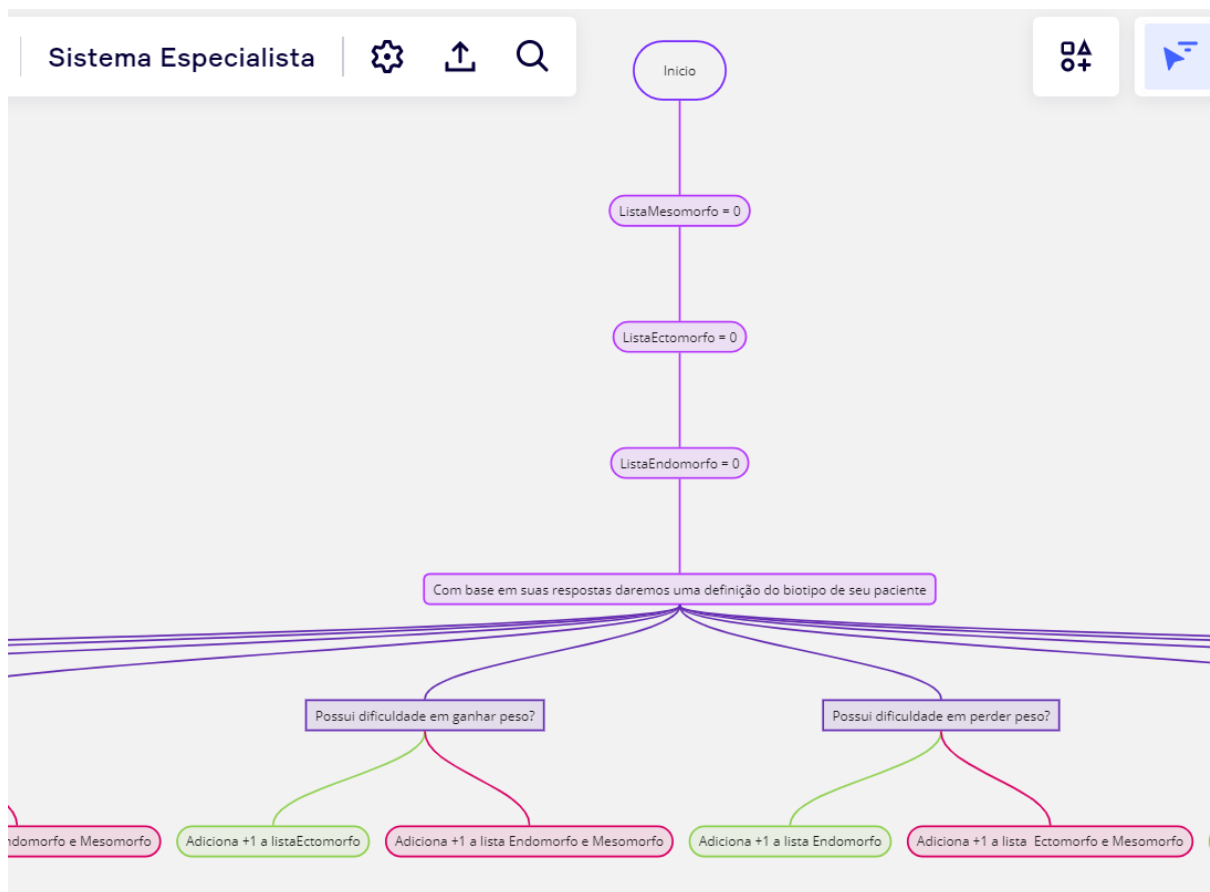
Sistema Especialista

Inicio

ListaMesomorfo = 0

ListaEctomorfo = 0

ListaEndomorfo = 0

Com base em suas respostas daremos uma definição do biotipo de seu paciente

Possui dificuldade em ganhar peso?

Possui dificuldade em perder peso?

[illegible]ndomorfo e Mesomorfo

Adiciona +1 a listaEctomorfo

Adiciona +1 a lista Endomorfo e Mesomorfo

Adiciona +1 a lista Endomorfo

Adiciona +1 a lista Ectomorfo e Mesomorfo